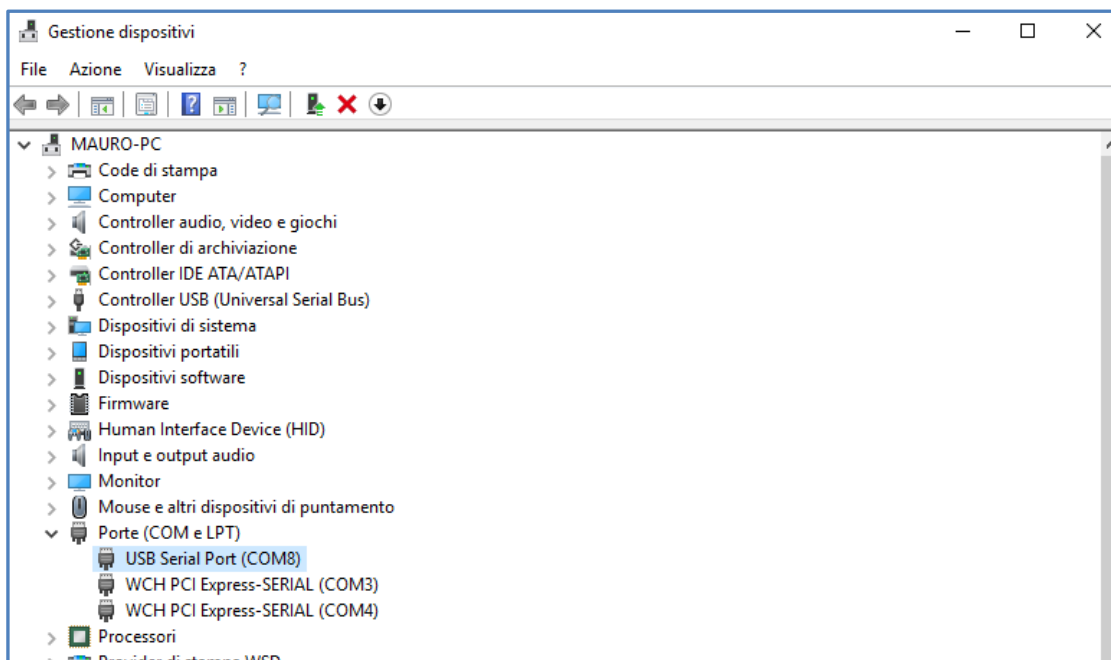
Gestione dispositivi

File Azione Visualizza ?

MAURO-PC
Code di stampa
Computer
Controller audio, video e giochi
Controller di archiviazione
Controller IDE ATA/ATAPI
Controller USB (Universal Serial Bus)
Dispositivi di sistema
Dispositivi portatili
Dispositivi software
Firmware
Human Interface Device (HID)
Input e output audio
Monitor
Mouse e altri dispositivi di puntamento
Porte (COM e LPT)
USB Serial Port (COM8)
WCH PCI Express-SERIAL (COM3)
WCH PCI Express-SERIAL (COM4)
Processori
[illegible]